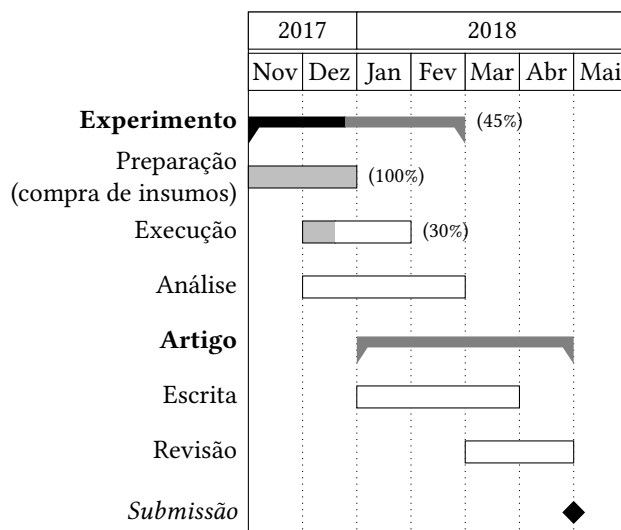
| 2017 | | 2018 | | | | |
|---|---|---|---|---|---|---|
| Nov | Dez | Jan | Fev | Mar | Abr | Mai |

**Experimento** (45%)

Preparação (compra de insumos) (100%)

Execução (30%)

Análise

**Artigo**

Escrita

Revisão

*Submissão*